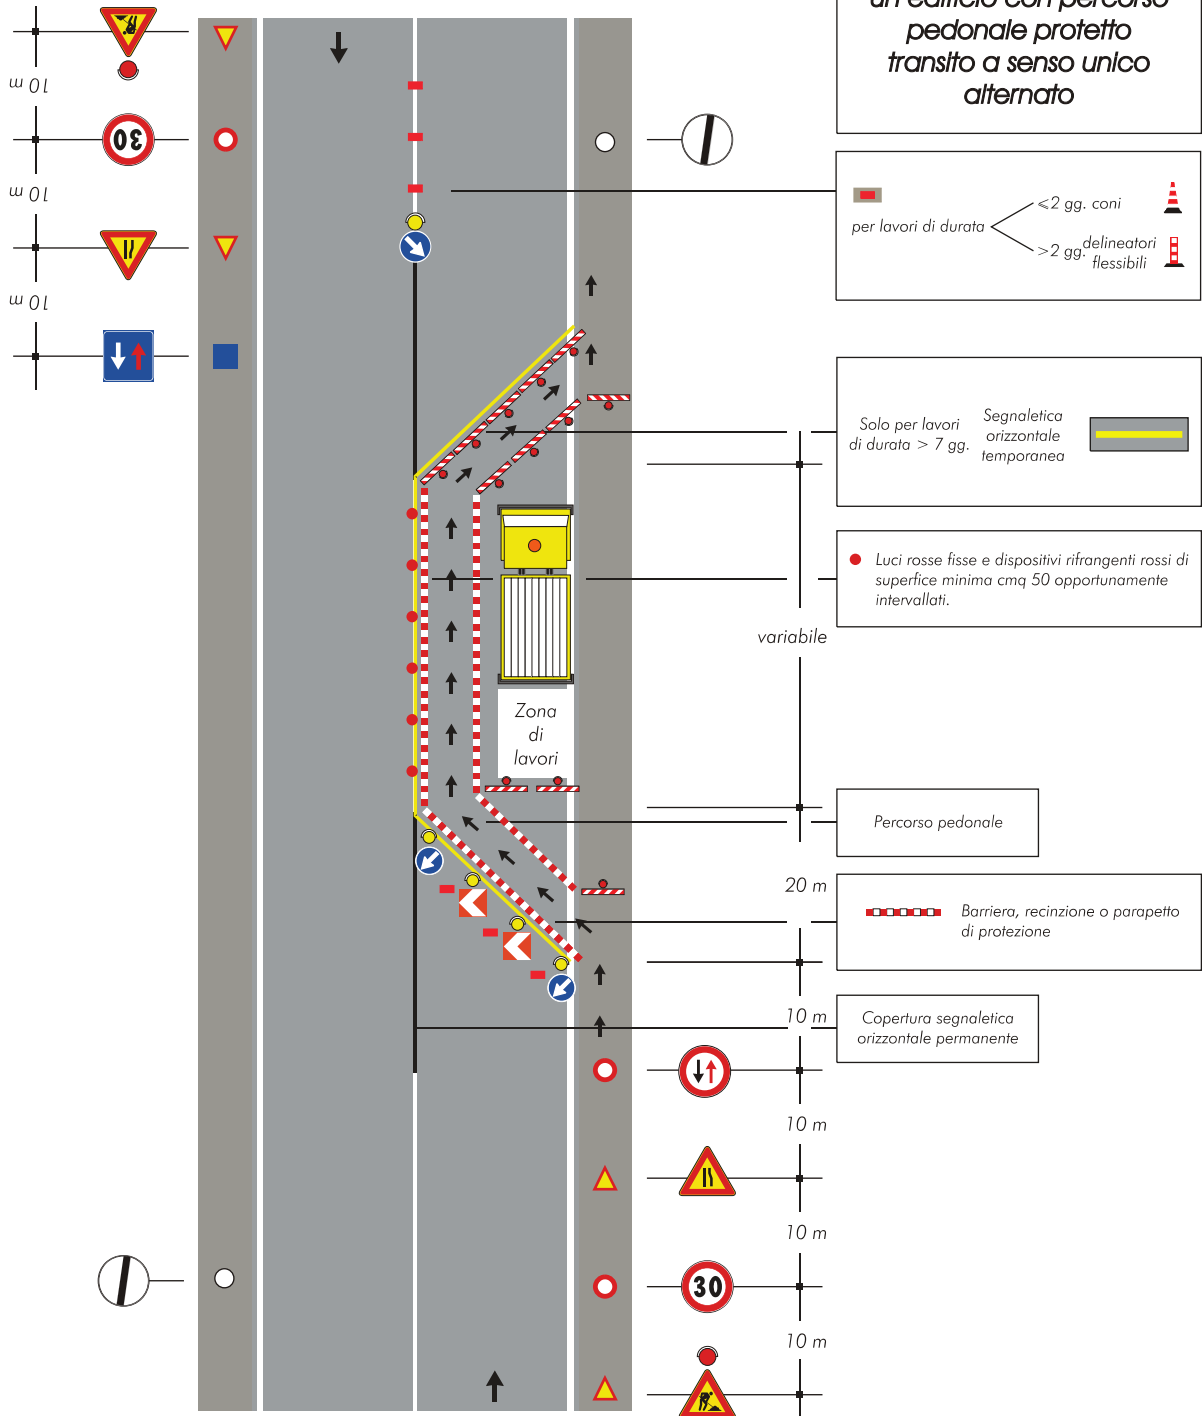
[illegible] pedonale protetto transito a senso unico alternato

10 m

10 m

10 m

30

per lavori di durata <2 gg. coni >2 gg. delineatori flessibili

Solo per lavori di durata > 7 gg.

Segnaletica orizzontale temporanea

Luci rosse fisse e dispositivi rifrangenti rossi di superfice minima cmq 50 opportunamente intervallati.

variabile

Zona di lavori

Percorso pedonale

20 m

Barriera, recinzione o parapetto di protezione

10 m

Copertura segnaletica orizzontale permanente

10 m

10 m

30

10 m